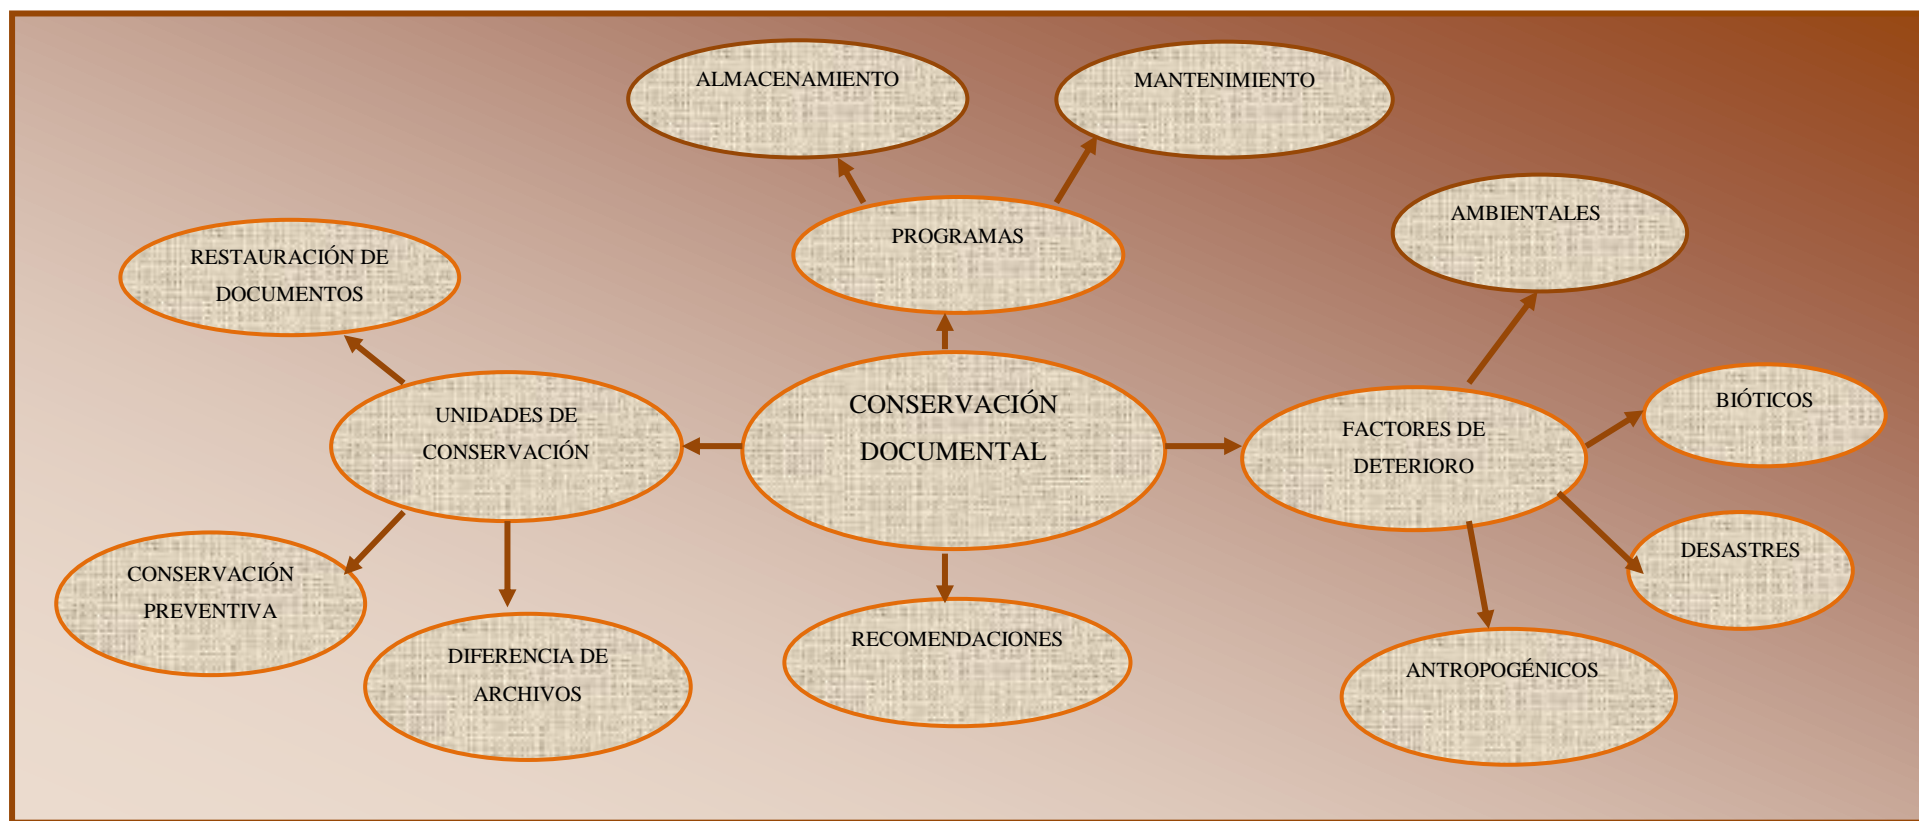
ALMACENAMIENTO

MANTENIMIENTO

PROGRAMAS

AMBIENTALES

RESTAURACIÓN DE DOCUMENTOS

UNIDADES DE CONSERVACIÓN

CONSERVACIÓN DOCUMENTAL

FACTORES DE DETERIORO

BIÓTICOS

DESASTRES

CONSERVACIÓN PREVENTIVA

DIFERENCIA DE ARCHIVOS

RECOMENDACIONES

ANTROPOGÉNICOS